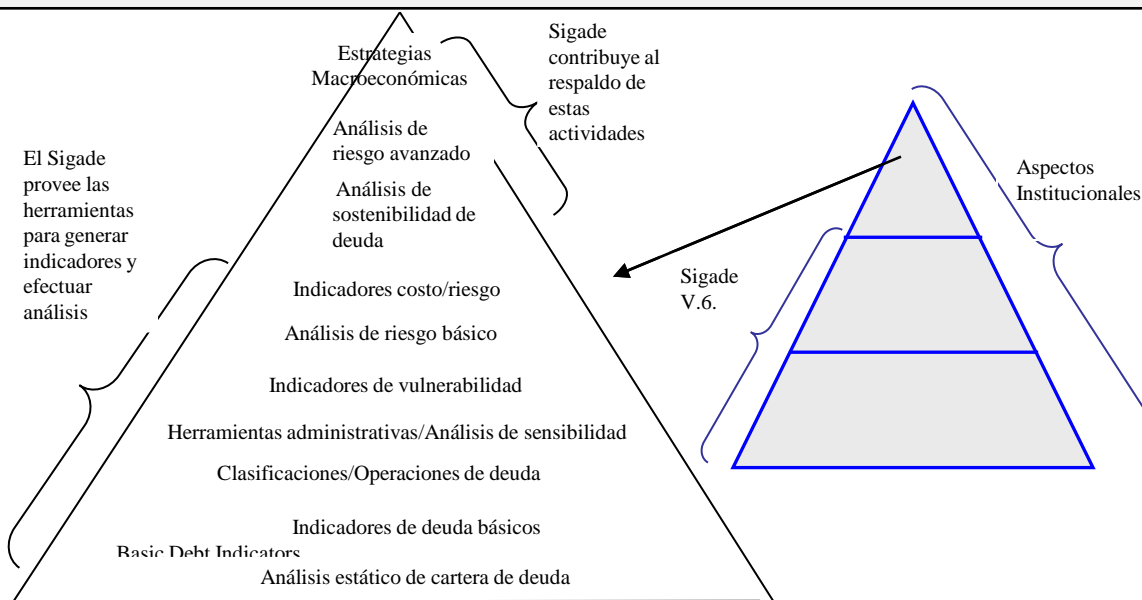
Estrategias Macroeconómicas

Sigade contribuye al respaldo de estas actividades

Análisis de riesgo avanzado

El Sigade provee las herramientas para generar indicadores y efectuar análisis

Análisis de sostenibilidad de deuda

Aspectos Institucionales

Indicadores costo/riesgo

Sigade V.6.

Análisis de riesgo básico

Indicadores de vulnerabilidad

Herramientas administrativas/Análisis de sensibilidad

Clasificaciones/Operaciones de deuda

Indicadores de deuda básicos

Basic Debt Indicators

Análisis estático de cartera de deuda